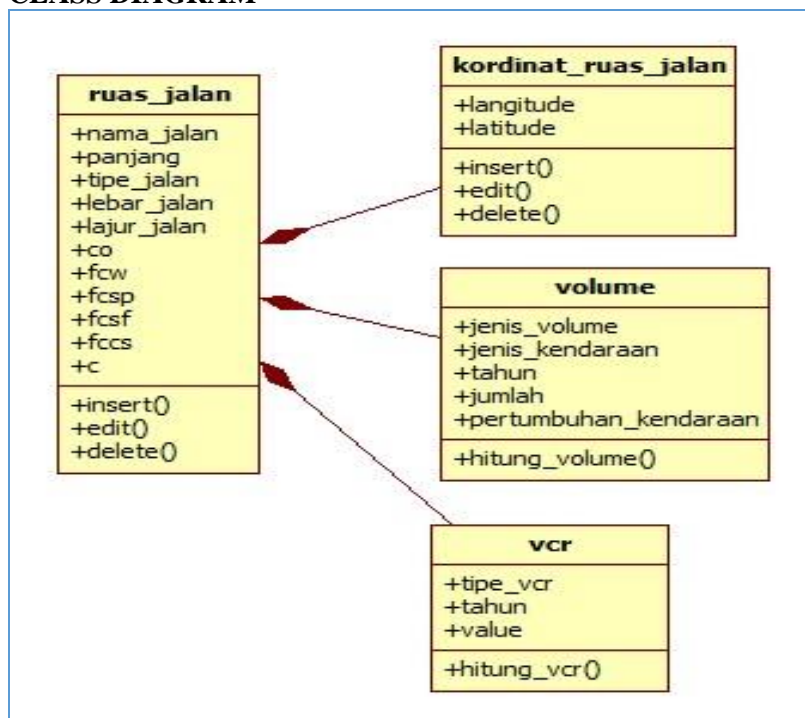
CLASS DIAGRAM

ruas_jalan
+nama_jalan
+panjang
+tipe_jalan
+lebar_jalan
+lajur_jalan
+co
+fcw
+fcsp
+fcsf
+fccs
+c
+insert()
+edit()
+delete()

kordinat_ruas_jalan
+langitude
+latitude
+insert()
+edit()
+delete()

volume
+jenis_volume
+jenis_kendaraan
+tahun
+jumlah
+pertumbuhan_kendaraan
+hitung_volume()

vcr
+tipe_vcr
+tahun
+value
+hitung_vcr()